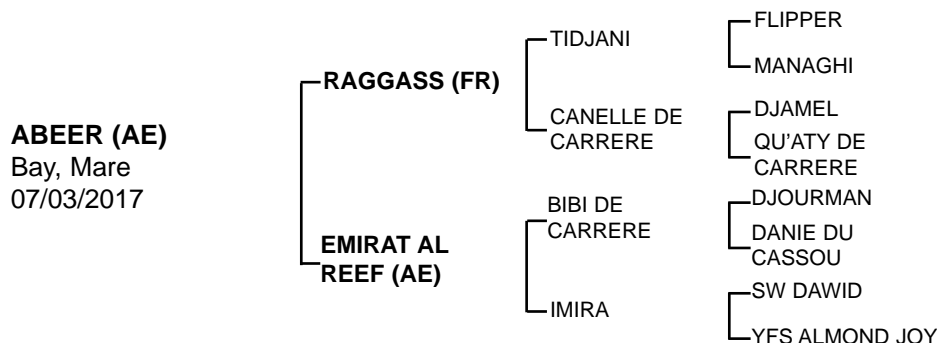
ABEER (AE)
Bay, Mare
07/03/2017

RAGGASS (FR)

EMIRAT AL REEF (AE)

TIDJANI

CANELLE DE CARRERE

BIBI DE CARRERE

IMIRA

FLIPPER

MANAGHI

DJAMEL

QU'ATY DE CARRERE

DJOURMAN

DANIE DU CASSOU

SW DAWID

YFS ALMOND JOY